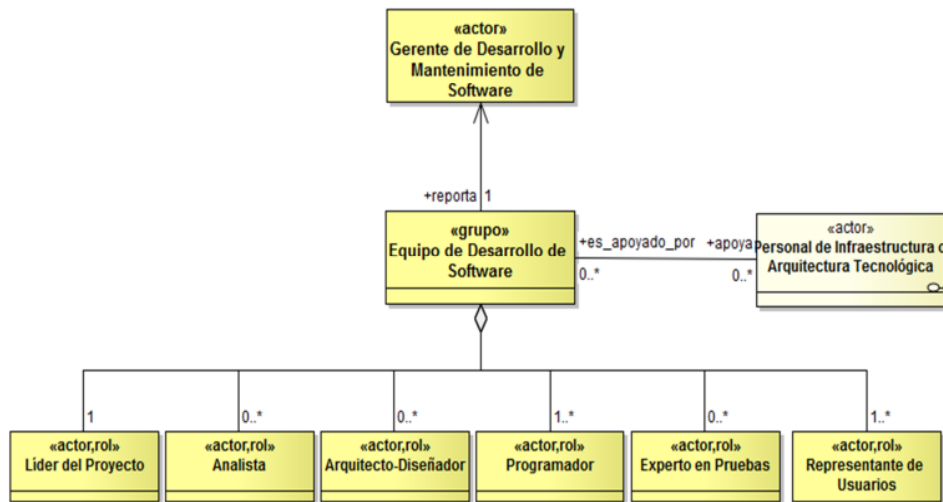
«actor»
Gerente de Desarrollo y Mantenimiento de Software

+reporta 1

«grupo»
Equipo de Desarrollo de Software

+es_apoyado_por
0..*

+apoya
0..*

«actor»
Personal de Infraestructura d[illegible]
Arquitectura Tecnológica

1
0..*
0..*
1..*
0..*
1..*

«actor,rol»
Líder del Proyecto

«actor,rol»
Analista

«actor,rol»
Arquitecto-Diseñador

«actor,rol»
Programador

«actor,rol»
Experto en Pruebas

«actor,rol»
Representante de Usuarios